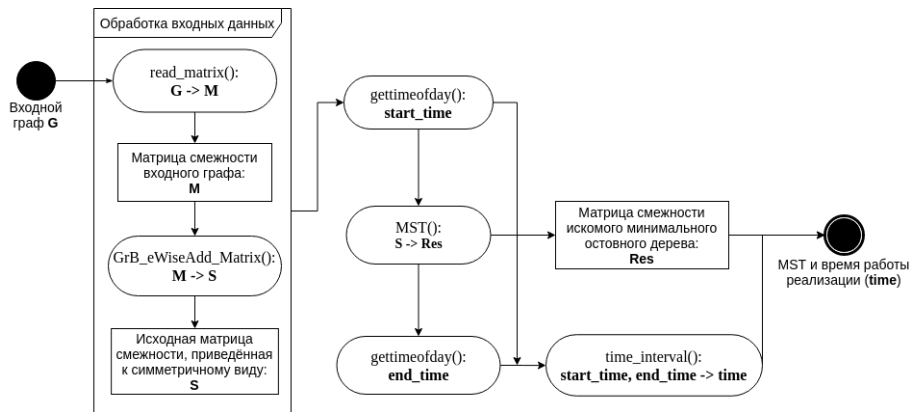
Обработка входных данных

Входной граф **G**

read_matrix():
**G -> M**

Матрица смежности входного графа:
**M**

GrB_eWiseAdd_Matrix():
**M -> S**

Исходная матрица смежности, приведённая к симметричному виду:
**S**

gettimeofday():
**start_time**

MST():
**S -> Res**

gettimeofday():
**end_time**

Матрица смежности искомого минимального остовного дерева:
**Res**

time_interval():
**start_time, end_time -> time**

MST и время работы реализации (**time**)